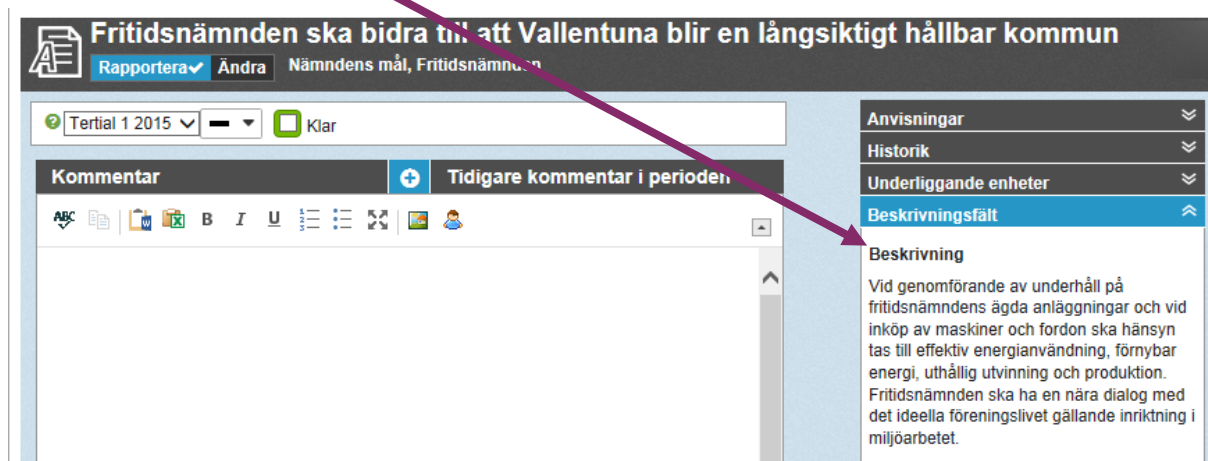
Fritidsnämnden ska bidra till att Vallentuna blir en långsiktigt hållbar kommun

Rapportera Ändra Nämndens mål, Fritidsnämnden

Tertial 1 2015 Klar

Kommentar

Tidigare kommentar i perioden

B I U

Anvisningar

Historik

Underliggande enheter

Beskrivningsfält

Beskrivning

Vid genomförande av underhåll på fritidsnämndens ägda anläggningar och vid inköp av maskiner och fordon ska hänsyn tas till effektiv energianvändning, förnybar energi, uthållig utvinning och produktion. Fritidsnämnden ska ha en nära dialog med det ideella föreningslivet gällande inriktning i miljöarbetet.